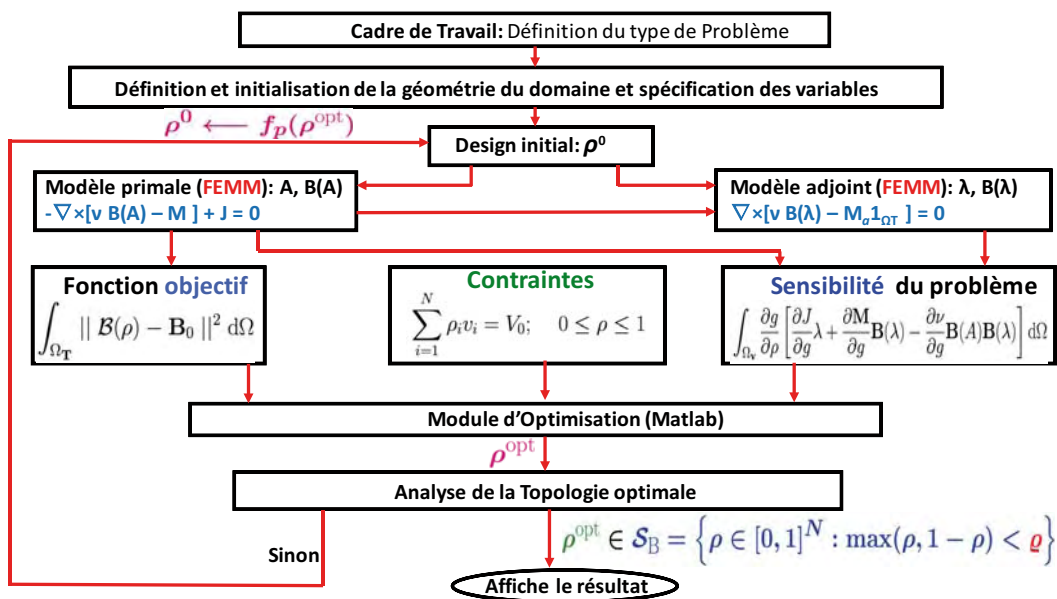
**Cadre de Travail:** Définition du type de Problème

**Définition et initialisation de la géométrie du domaine et spécification des variables**

$\rho^0 \longleftarrow f_p(\rho^{\text{opt}})$

**Design initial:** $\rho^0$

**Modèle primale (FEMM): A, B(A)**
$-\nabla\times[\nu\, B(A) - M] + J = 0$

**Modèle adjoint (FEMM): λ, B(λ)**
$\nabla\times[\nu\, B(\lambda) - M_a 1_{\Omega T}] = 0$

**Fonction objectif**
$\int_{\Omega_T} || \mathcal{B}(\rho) - B_0 ||^2 \, d\Omega$

**Contraintes**
$\sum_{i=1}^{N} \rho_i v_i = V_0; \quad 0 \leq \rho \leq 1$

**Sensibilité du problème**
$\int_{\Omega_v} \frac{\partial g}{\partial \rho}\left[\frac{\partial J}{\partial g}\lambda + \frac{\partial M}{\partial g}B(\lambda) - \frac{\partial \nu}{\partial g}B(A)B(\lambda)\right] d\Omega$

**Module d'Optimisation (Matlab)**

$\rho^{\text{opt}}$

**Analyse de la Topologie optimale**

**Sinon**

$\rho^{\text{opt}} \in \mathcal{S}_B = \left\{\rho \in [0,1]^N : \max(\rho, 1-\rho) < \varrho\right.$

**Affiche le résultat**